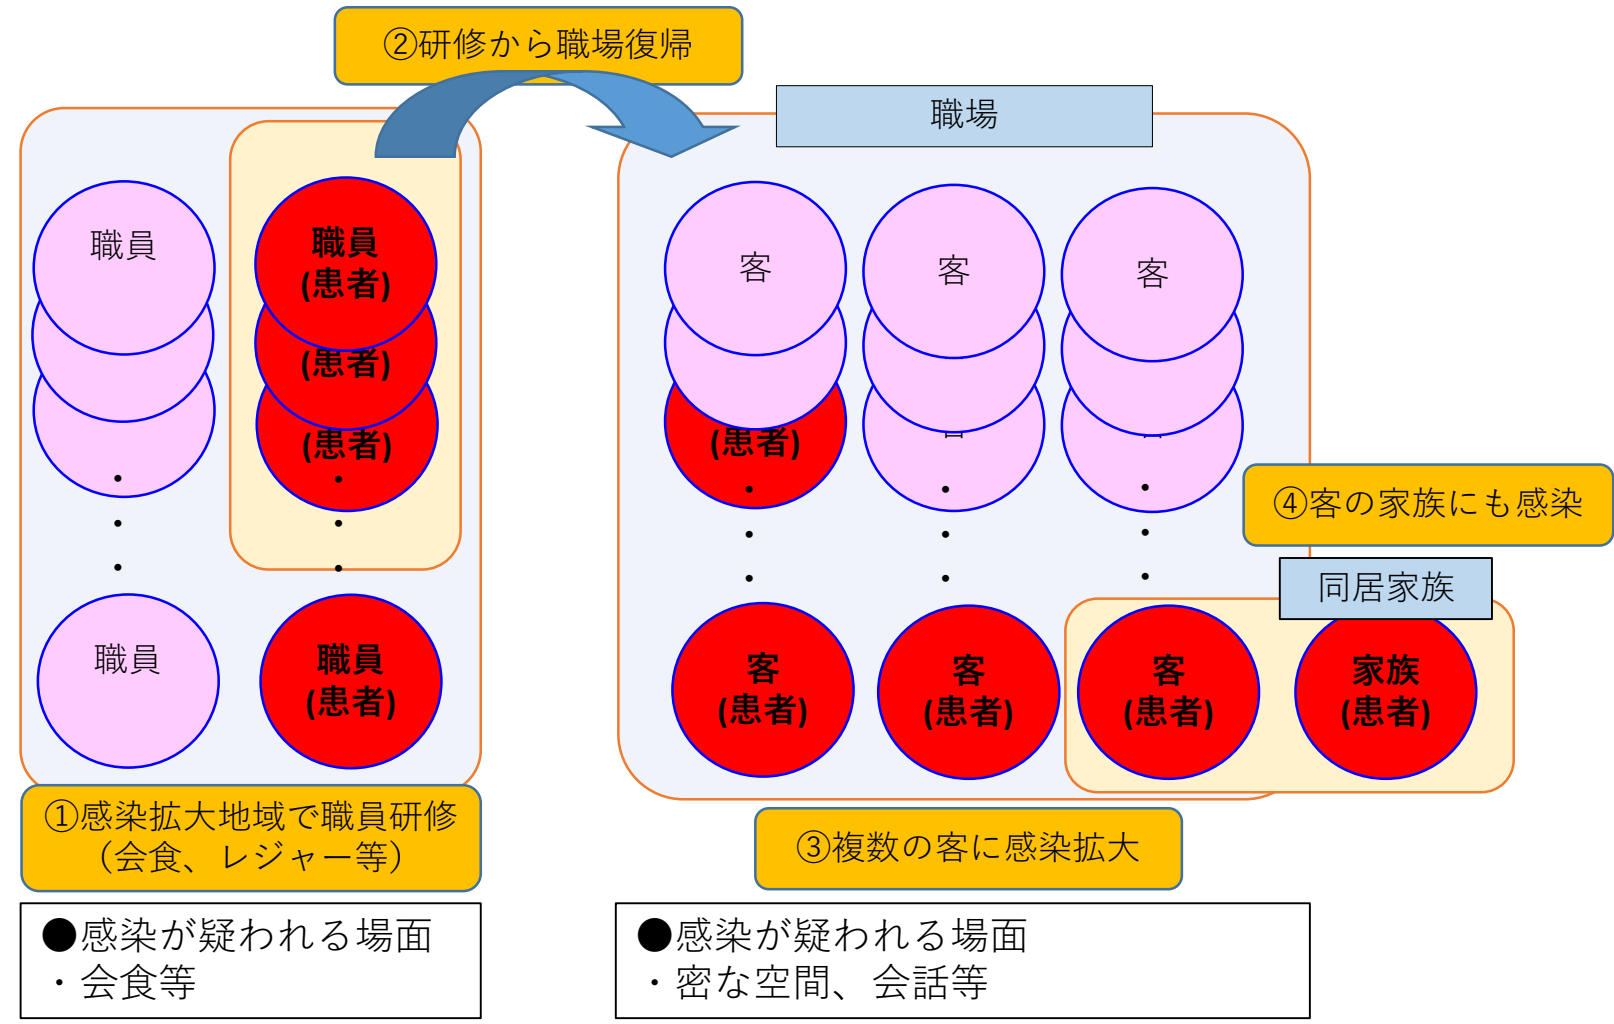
②研修から職場復帰

職場

職員

・
・
・

職員

職員
(患者)
(患者)
(患者)
・
・
・

職員
(患者)

客

(患者)
・
・
・

客
(患者)

客

・
・
・

客
(患者)

客

・
・
・

④客の家族にも感染

同居家族

客
(患者)

家族
(患者)

①感染拡大地域で職員研修
(会食、レジャー等)

③複数の客に感染拡大

●感染が疑われる場面
・会食等

●感染が疑われる場面
・密な空間、会話等